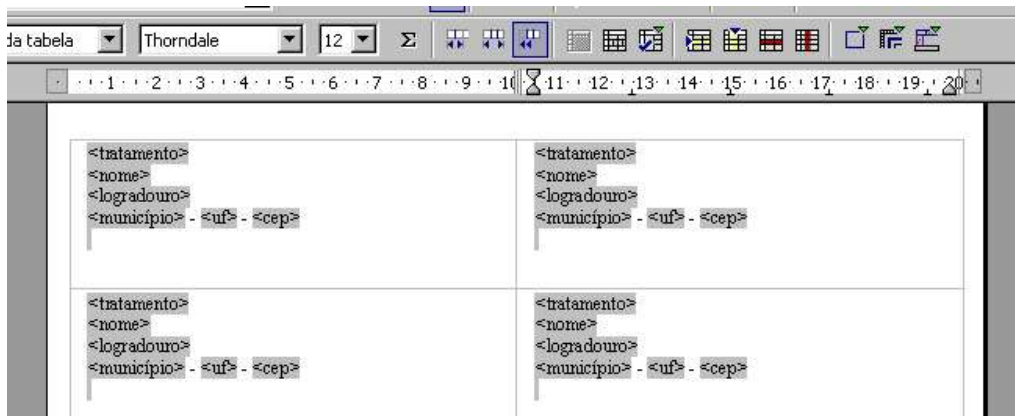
da tabela | Thorndale | 12 | Σ

1 2 3 4 5 6 7 8 9 10 11 12 13 14 15 16 17 18 19 20

| | |
|---|---|
| <tratamento><br><nome><br><logradouro><br><município> - <uf> - <cep> | <tratamento><br><nome><br><logradouro><br><município> - <uf> - <cep> |
| <tratamento><br><nome><br><logradouro><br><município> - <uf> - <cep> | <tratamento><br><nome><br><logradouro><br><município> - <uf> - <cep> |